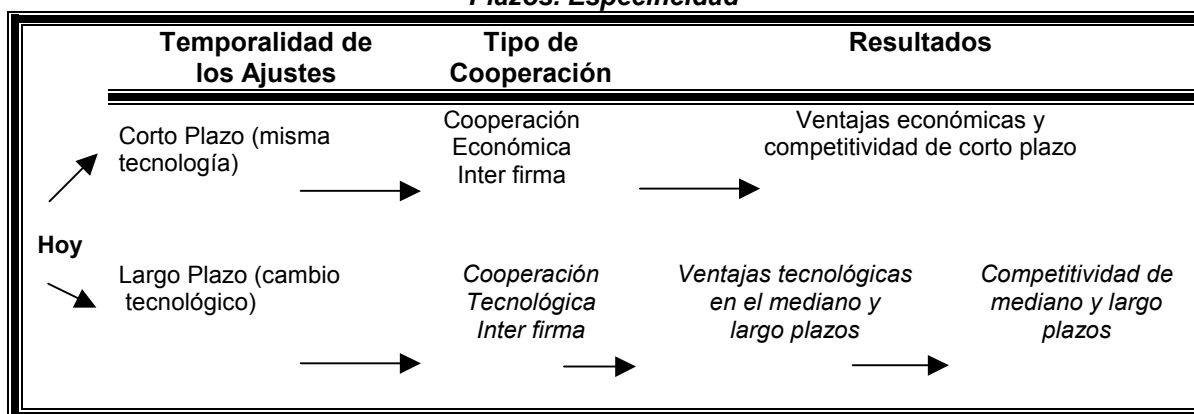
Plazos: Especificidad

| Temporalidad de los Ajustes | Tipo de Cooperación | Resultados | |
|---|---|---|---|
| Corto Plazo (misma tecnología) | Cooperación Económica Inter firma | Ventajas económicas y competitividad de corto plazo | |
| Largo Plazo (cambio tecnológico) | *Cooperación Tecnológica Inter firma* | *Ventajas tecnológicas en el mediano y largo plazos* | *Competitividad de mediano y largo plazos* |

Hoy